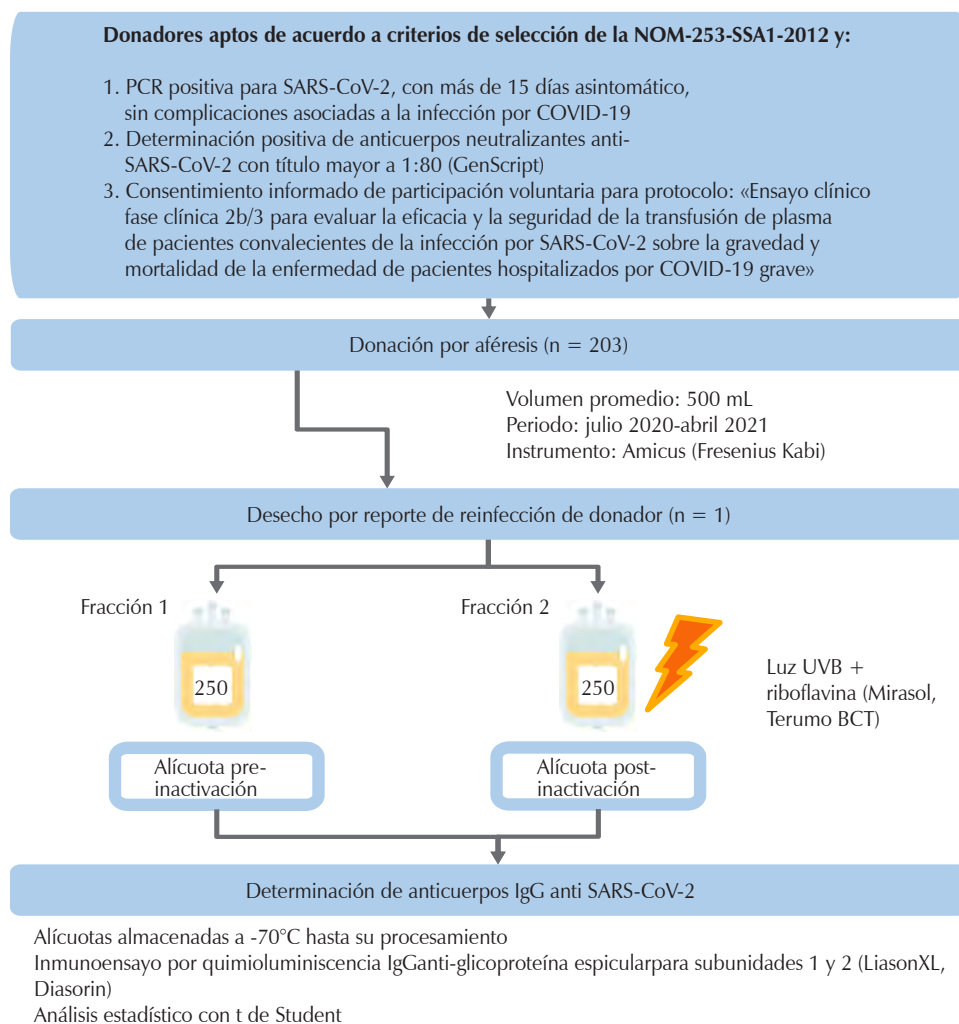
Donadores aptos de acuerdo a criterios de selección de la NOM-253-SSA1-2012 y:

1. PCR positiva para SARS-CoV-2, con más de 15 días asintomático, sin complicaciones asociadas a la infección por COVID-19
2. Determinación positiva de anticuerpos neutralizantes anti-SARS-CoV-2 con título mayor a 1:80 (GenScript)
3. Consentimiento informado de participación voluntaria para protocolo: «Ensayo clínico fase clínica 2b/3 para evaluar la eficacia y la seguridad de la transfusión de plasma de pacientes convalecientes de la infección por SARS-CoV-2 sobre la gravedad y mortalidad de la enfermedad de pacientes hospitalizados por COVID-19 grave»

Donación por aféresis (n = 203)

Volumen promedio: 500 mL
Periodo: julio 2020-abril 2021
Instrumento: Amicus (Fresenius Kabi)

Desecho por reporte de reinfección de donador (n = 1)

Fracción 1

250

Fracción 2

250

Luz UVB + riboflavina (Mirasol, Terumo BCT)

Alícuota pre-inactivación

Alícuota post-inactivación

Determinación de anticuerpos IgG anti SARS-CoV-2

Alícuotas almacenadas a -70°C hasta su procesamiento
Inmunoensayo por quimioluminiscencia IgGanti-glicoproteína espicularpara subunidades 1 y 2 (LiasonXL, Diasorin)
Análisis estadístico con t de Student